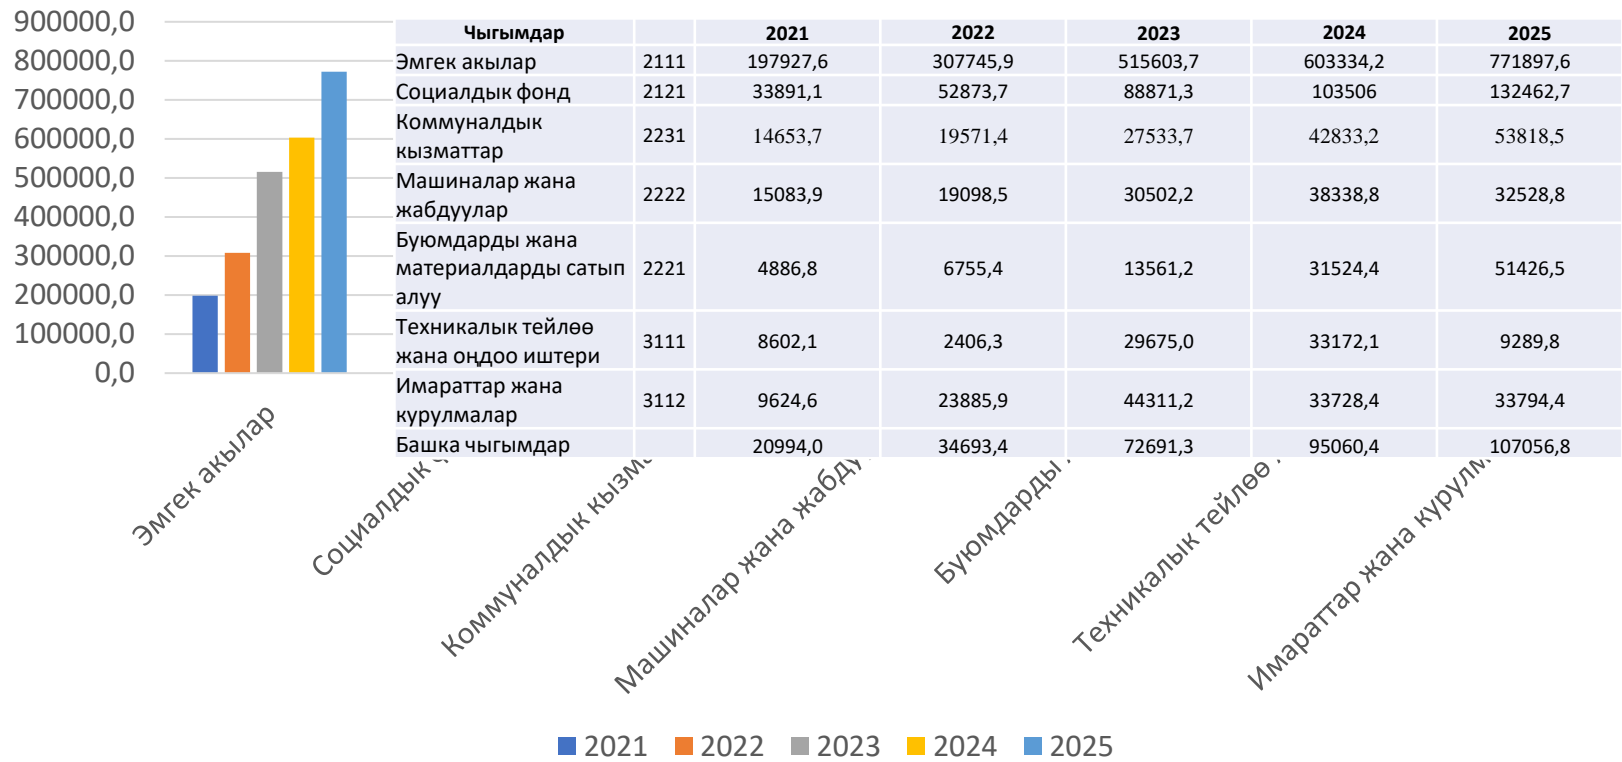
900000,0
800000,0
700000,0
600000,0
500000,0
400000,0
300000,0
200000,0
100000,0
0,0

| Чыгымдар | | 2021 | 2022 | 2023 | 2024 | 2025 |
|---|---|---|---|---|---|---|
| Эмгек акылар | 2111 | 197927,6 | 307745,9 | 515603,7 | 603334,2 | 771897,6 |
| Социалдык фонд | 2121 | 33891,1 | 52873,7 | 88871,3 | 103506 | 132462,7 |
| Коммуналдык кызматтар | 2231 | 14653,7 | 19571,4 | 27533,7 | 42833,2 | 53818,5 |
| Машиналар жана жабдуулар | 2222 | 15083,9 | 19098,5 | 30502,2 | 38338,8 | 32528,8 |
| Буюмдарды жана материалдарды сатып алуу | 2221 | 4886,8 | 6755,4 | 13561,2 | 31524,4 | 51426,5 |
| Техникалык тейлөө жана оңдоо иштери | 3111 | 8602,1 | 2406,3 | 29675,0 | 33172,1 | 9289,8 |
| Имараттар жана курулмалар | 3112 | 9624,6 | 23885,9 | 44311,2 | 33728,4 | 33794,4 |
| Башка чыгымдар | | 20994,0 | 34693,4 | 72691,3 | 95060,4 | 107056,8 |

Эмгек акылар
Социалдык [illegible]
Коммуналдык кызм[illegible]
Машиналар жана жабду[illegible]
Буюмдарды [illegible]
Техникалык тейлөө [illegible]
Имараттар жана курулм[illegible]

2021 2022 2023 2024 2025